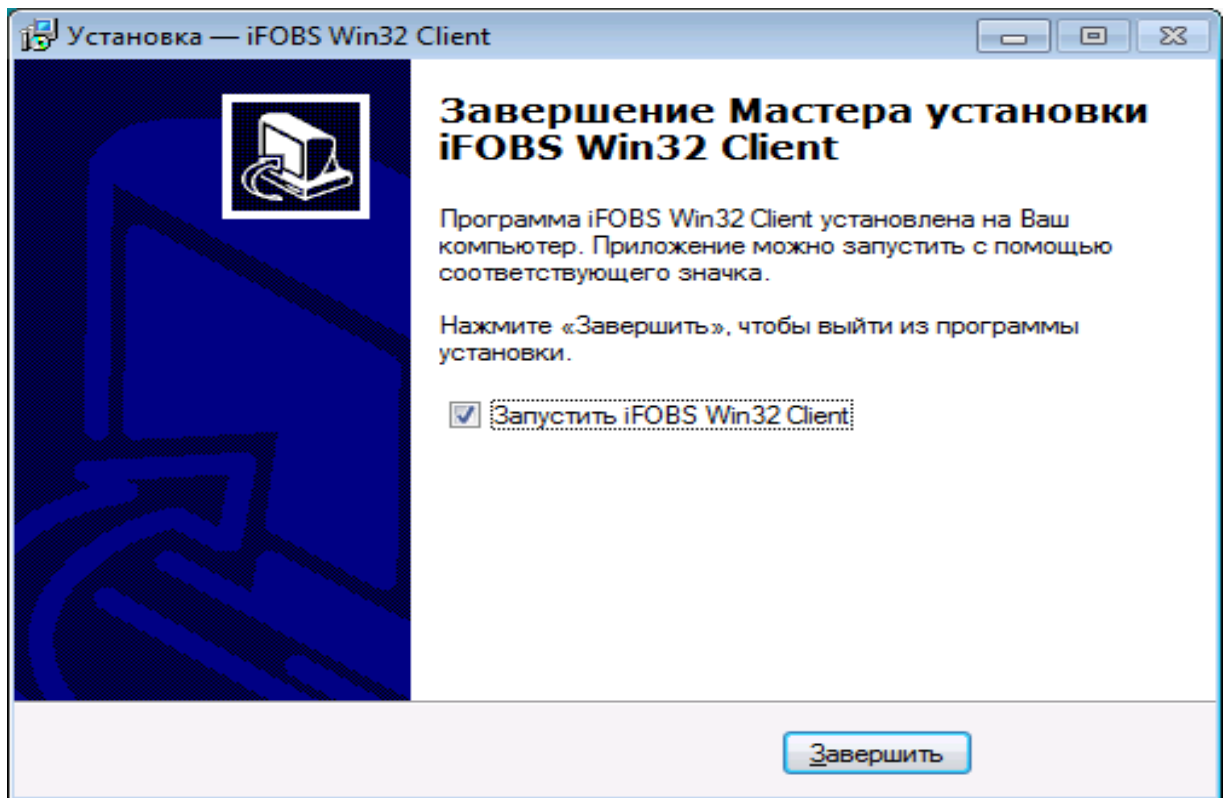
Установка — iFOBS Win32 Client

Завершение Мастера установки iFOBS Win32 Client

Программа iFOBS Win32 Client установлена на Ваш компьютер. Приложение можно запустить с помощью соответствующего значка.

Нажмите «Завершить», чтобы выйти из программы установки.

Запустить iFOBS Win32 Client

Завершить